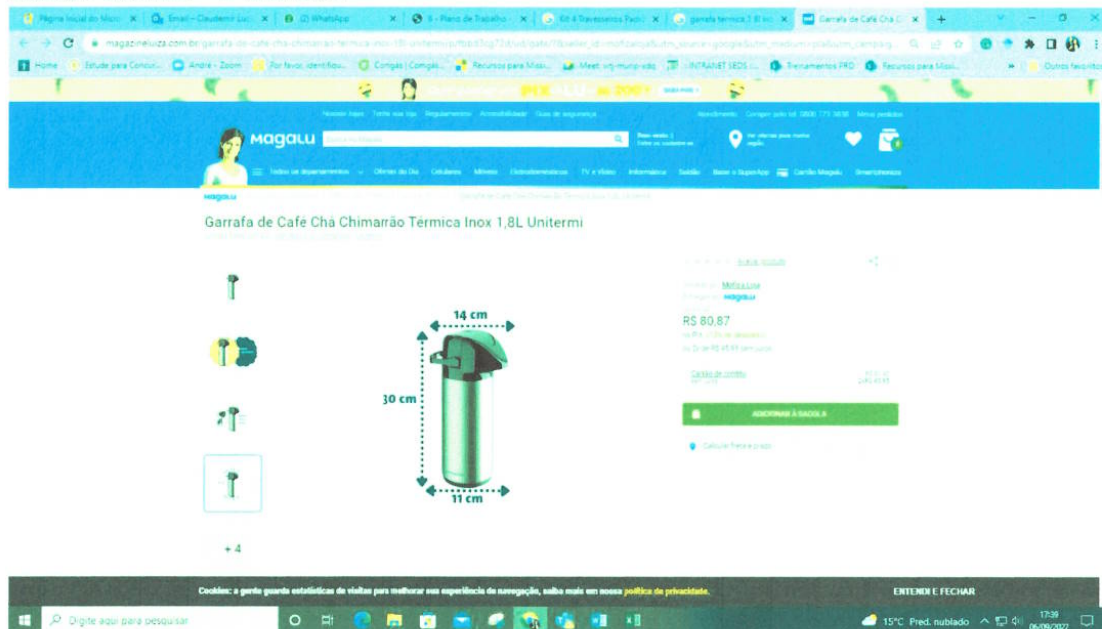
Página Inicial do Micro | Email – Claudemir Luc | WhatsApp | 6 - Plano de Trabalho | Kit 4 Travesseiros | garrafa termica 1 8l | Garrafa de Café Chá C

magazineluiza.com.br/garrafa-de-cafe-cha-chimarrao-termica-inox-18l-unitermi/p/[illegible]

Home | Estude para Concur... | André - Zoom | Por favor, identifiqu... | Contatos | Recursos para Mais... | Meet | INTRANET SEDS | Treinamentos PRD | Recursos para Movi... | Outros favoritos

PIX LU 2001

Magalu

Todos os departamentos | Ofertas do Dia | Celulares | Móveis | Eletrodomésticos | TV e Vídeo | Informática | Saúde | Baixe o SuperApp | Cartão Magalu | Smartphones

magalu

Garrafa de Café Chá Chimarrão Termica Inox 1,8L Unitermi

Avaliações

Magazine Luiza

magalu

R$ 80,87

ADICIONAR À SACOLA

Calcular frete e prazo

14 cm

30 cm

11 cm

+ 4

Cookies: a gente guarda estatísticas de visitas para melhorar sua experiência de navegação, saiba mais em nossa política de privacidade.

ENTENDI E FECHAR

Digite aqui para pesquisar

15°C Pred. nublado

17:39
06/09/2022